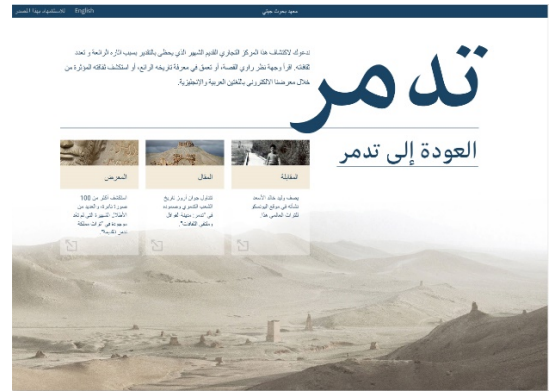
English   للاستكشاف مهد! المصدر   معهد بحوث جتي

تدمر

تدعوك لاكتشاف هذا المركز التجاري القديم الشهير، الذي يحظى بالتقدير بسبب آثاره الرائعة و تعدد ثقافته. اقرأ وجهة نظر راوي القصة، أو تعمق في معرفة تاريخه الرائع، أو استكشف ثقافته المؤثرة من خلال معرضنا الالكتروني باللغتين العربية والإنجليزية.

العودة إلى تدمر

| المقابلة | المقال | المعرض |
|---|---|---|
| يصف وليد خالد الأسعد شكله في موقع اليونسكو للتراث العالمي هذا | تتناول جوان آروز تاريخ الشعب التدمري ومجموعة في "تدمر: مدينة أهم الأول وملتقى الثقافات". | استكشف أكثر من 100 صورة لتذكارات والعديد من الأعمال الشهيرة التي تم تجميعها في كوليكشن مختلفة |